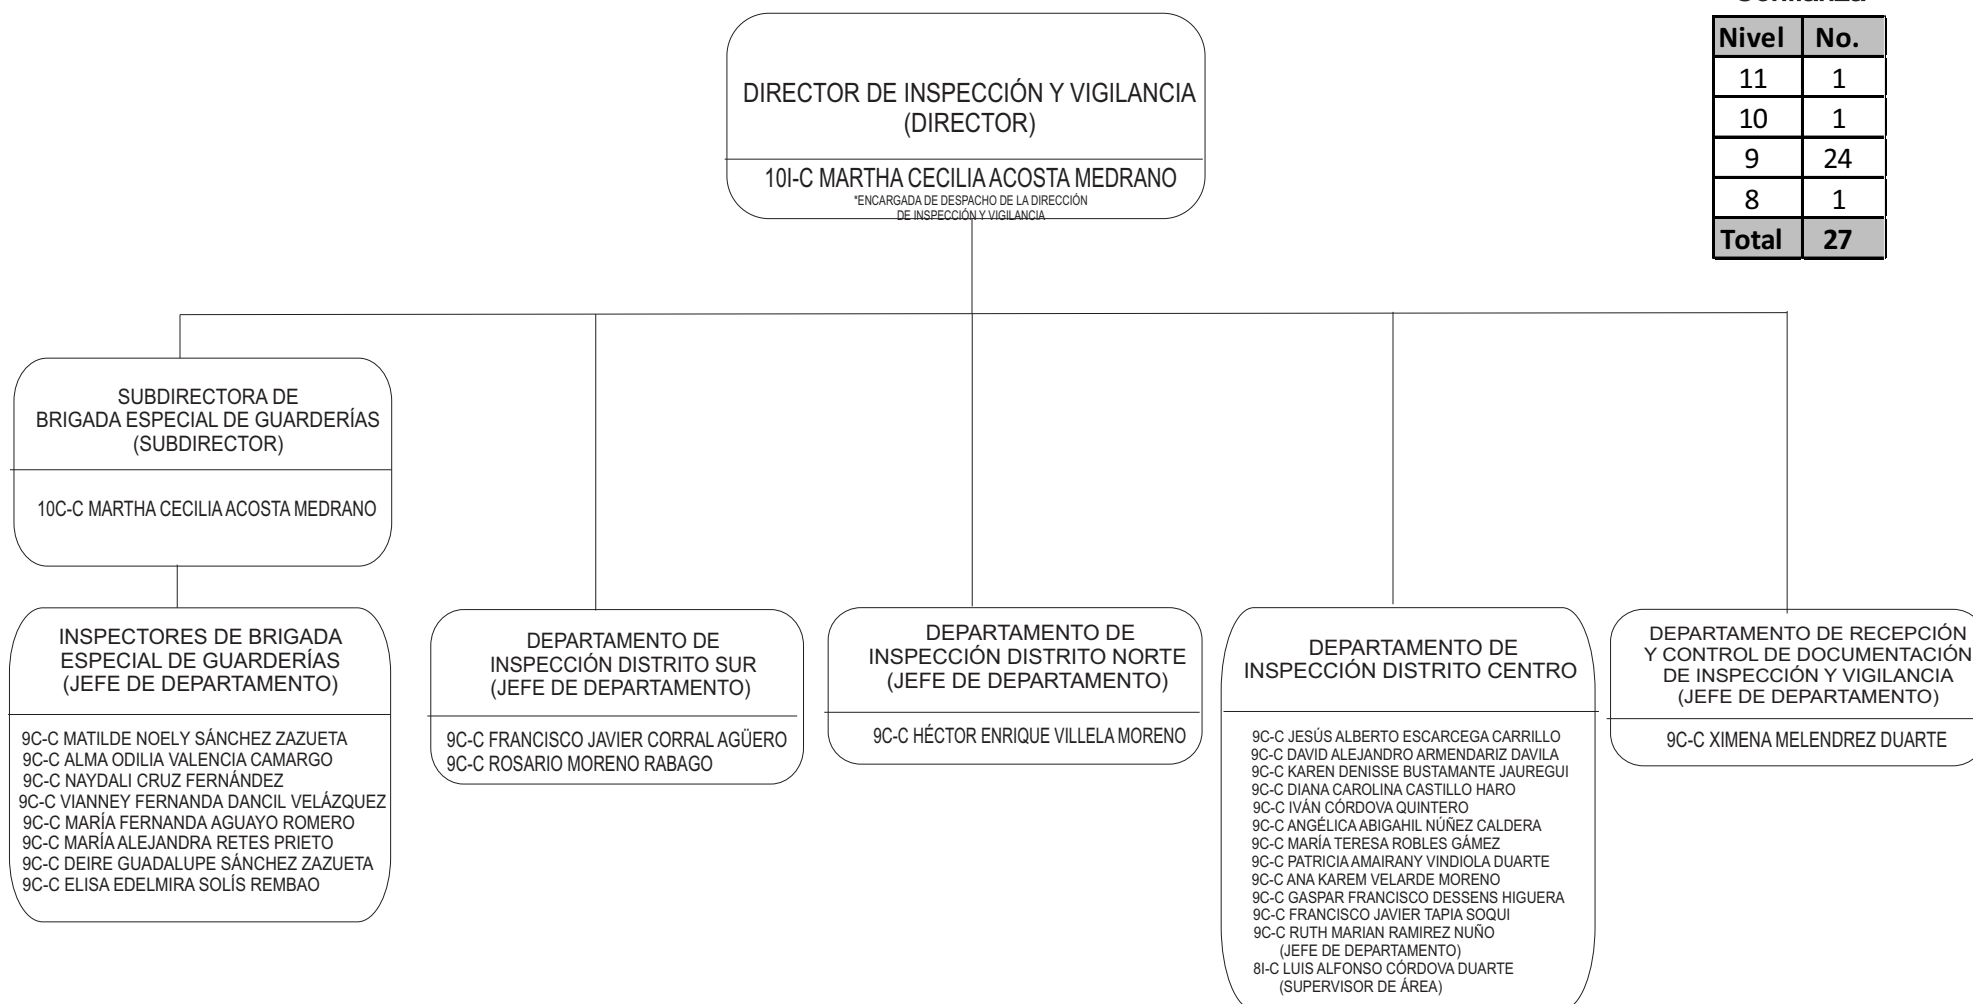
Confianza

| Nivel | No. |
|---|---|
| 11 | 1 |
| 10 | 1 |
| 9 | 24 |
| 8 | 1 |
| Total | 27 |

DIRECTOR DE INSPECCIÓN Y VIGILANCIA
(DIRECTOR)

10I-C MARTHA CECILIA ACOSTA MEDRANO
*ENCARGADA DE DESPACHO DE LA DIRECCIÓN DE INSPECCIÓN Y VIGILANCIA

SUBDIRECTORA DE BRIGADA ESPECIAL DE GUARDERÍAS
(SUBDIRECTOR)

10C-C MARTHA CECILIA ACOSTA MEDRANO

INSPECTORES DE BRIGADA ESPECIAL DE GUARDERÍAS
(JEFE DE DEPARTAMENTO)

9C-C MATILDE NOELY SÁNCHEZ ZAZUETA
9C-C ALMA ODILIA VALENCIA CAMARGO
9C-C NAYDALI CRUZ FERNÁNDEZ
9C-C VIANNEY FERNANDA DANCIL VELÁZQUEZ
9C-C MARÍA FERNANDA AGUAYO ROMERO
9C-C MARÍA ALEJANDRA RETES PRIETO
9C-C DEIRE GUADALUPE SÁNCHEZ ZAZUETA
9C-C ELISA EDELMIRA SOLÍS REMBAO

DEPARTAMENTO DE INSPECCIÓN DISTRITO SUR
(JEFE DE DEPARTAMENTO)

9C-C FRANCISCO JAVIER CORRAL AGÜERO
9C-C ROSARIO MORENO RABAGO

DEPARTAMENTO DE INSPECCIÓN DISTRITO NORTE
(JEFE DE DEPARTAMENTO)

9C-C HÉCTOR ENRIQUE VILLELA MORENO

DEPARTAMENTO DE INSPECCIÓN DISTRITO CENTRO

9C-C JESÚS ALBERTO ESCARCEGA CARRILLO
9C-C DAVID ALEJANDRO ARMENDARIZ DAVILA
9C-C KAREN DENISSE BUSTAMANTE JAUREGUI
9C-C DIANA CAROLINA CASTILLO HARO
9C-C IVÁN CÓRDOVA QUINTERO
9C-C ANGÉLICA ABIGAHIL NÚÑEZ CALDERA
9C-C MARÍA TERESA ROBLES GÁMEZ
9C-C PATRICIA AMAIRANY VINDIOLA DUARTE
9C-C ANA KAREM VELARDE MORENO
9C-C GASPAR FRANCISCO DESSENS HIGUERA
9C-C FRANCISCO JAVIER TAPIA SOQUI
9C-C RUTH MARIAN RAMIREZ NUÑO
(JEFE DE DEPARTAMENTO)
8I-C LUIS ALFONSO CÓRDOVA DUARTE
(SUPERVISOR DE ÁREA)

DEPARTAMENTO DE RECEPCIÓN Y CONTROL DE DOCUMENTACIÓN DE INSPECCIÓN Y VIGILANCIA
(JEFE DE DEPARTAMENTO)

9C-C XIMENA MELENDREZ DUARTE